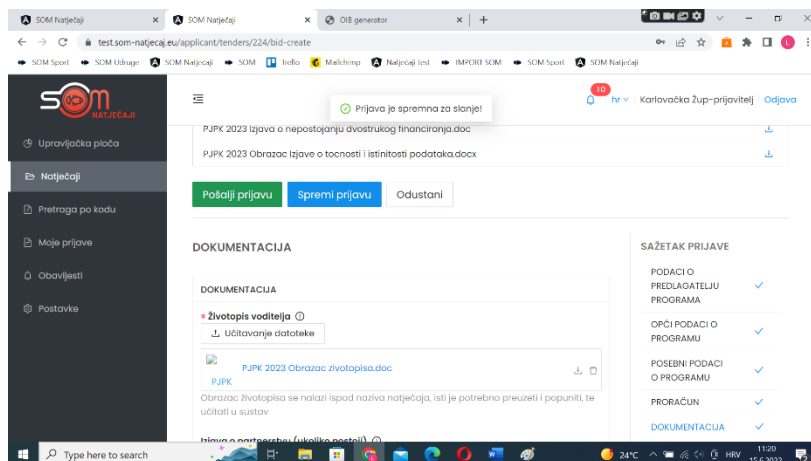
SOM Natječaji
SOM Natječaji
OIB generator
test.som-natjecaj.eu/applicant/tenders/224/bid-create
SOM Sport SOM Udruge SOM Natječaji SOM Trello Mailchimp Natječaji test IMPORT SOM SOM Sport SOM Natječaji

SOM NATJEČAJI
Upravljačka ploča
Natječaji
Pretraga po kodu
Moje prijave
Obavijesti
Postavke

Prijava je spremna za slanje!
10
hr
Karlovačka Žup-prijavitelj
Odjava

PJPK 2023 Izjava o nepostojanju dvostrukog financiranja.doc
PJPK 2023 Obrazac Izjave o točnosti i istinitosti podataka.docx

Pošalji prijavu
Spremi prijavu
Odustani

DOKUMENTACIJA

DOKUMENTACIJA
* Životopis voditelja
Učitavanje datoteke
PJPK
PJPK 2023 Obrazac zivotopisa.doc
Obrazac životopisa se nalazi ispod naziva natječaja, isti je potrebno preuzeti i popuniti, te učitati u sustav
Izjava o partnerstvu (ukoliko postoji)

SAŽETAK PRIJAVE
PODACI O PREDLAGATELJU PROGRAMA
OPĆI PODACI O PROGRAMU
POSEBNI PODACI O PROGRAMU
PRORAČUN
DOKUMENTACIJA

Type here to search
24°C
HRV
11:20
15.6.2023